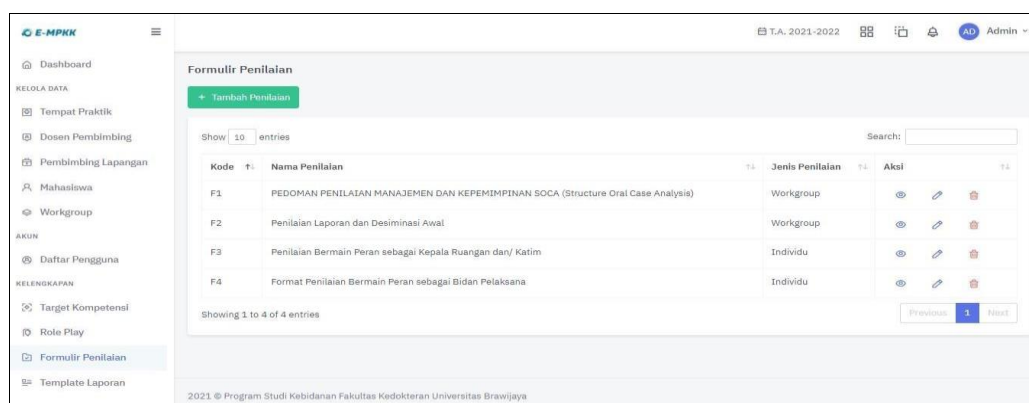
E-MPKK

Dashboard
KELOLA DATA
Tempat Praktik
Dosen Pembimbing
Pembimbing Lapangan
Mahasiswa
Workgroup
AKUN
Daftar Pengguna
KELENGKAPAN
Target Kompetensi
Role Play
Formulir Penilaian
Template Laporan

T.A. 2021-2022 AD Admin

Formulir Penilaian

+ Tambah Penilaian

Show 10 entries

Search:

| Kode | Nama Penilaian | Jenis Penilaian | Aksi |
|---|---|---|---|
| F1 | PEDOMAN PENILAIAN MANAJEMEN DAN KEPEMIMPINAN SOCA (Structure Oral Case Analysis) | Workgroup | |
| F2 | Penilaian Laporan dan Desiminasi Awal | Workgroup | |
| F3 | Penilaian Bermain Peran sebagai Kepala Ruangan dan/ Katim | Individu | |
| F4 | Format Penilaian Bermain Peran sebagai Bidan Pelaksana | Individu | |

Showing 1 to 4 of 4 entries

Previous 1 Next

2021 © Program Studi Kebidanan Fakultas Kedokteran Universitas Brawijaya